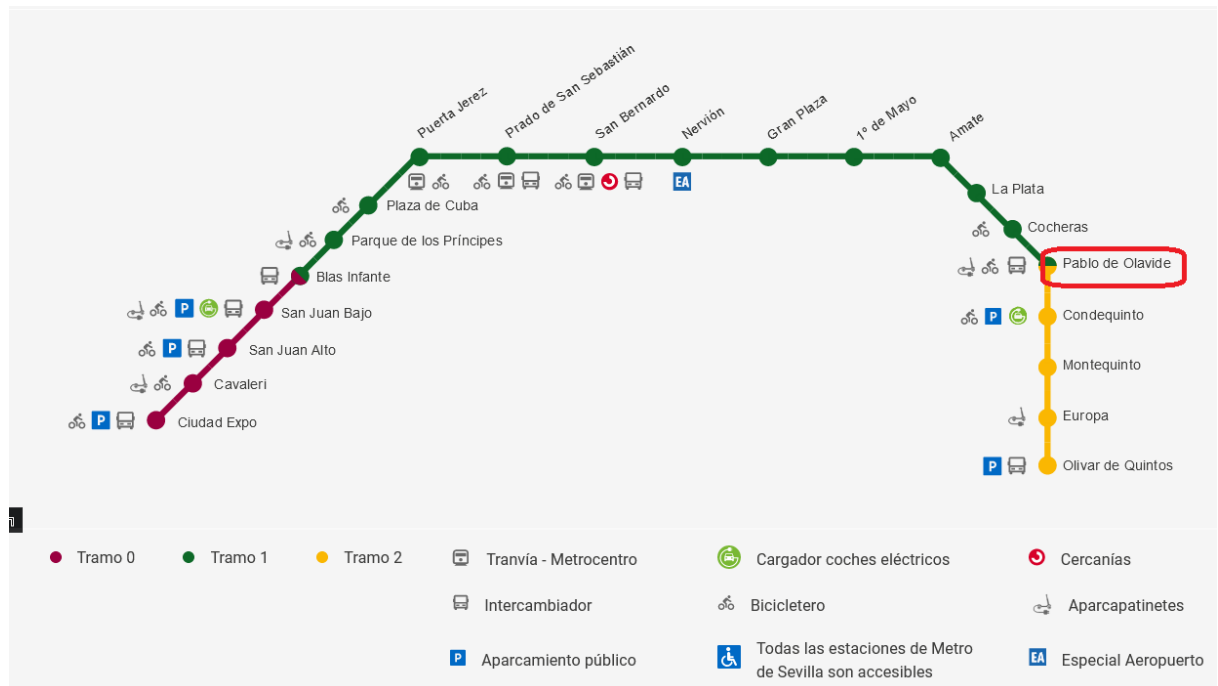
Puerta Jerez
Prado de San Sebastián
San Bernardo
Nervión
Gran Plaza
1º de Mayo
Amate
La Plata
Cocheras
Pablo de Olavide
Condequinto
Montequinto
Europa
Olivar de Quintos
Plaza de Cuba
Parque de los Príncipes
Blas Infante
San Juan Bajo
San Juan Alto
Cavaleri
Ciudad Expo

P
EA

Tramo 0
Tramo 1
Tramo 2
Tranvía - Metrocentro
Cargador coches eléctricos
Cercanías
Intercambiador
Bicicletero
Aparcapatinetes
Aparcamiento público
Todas las estaciones de Metro de Sevilla son accesibles
Especial Aeropuerto